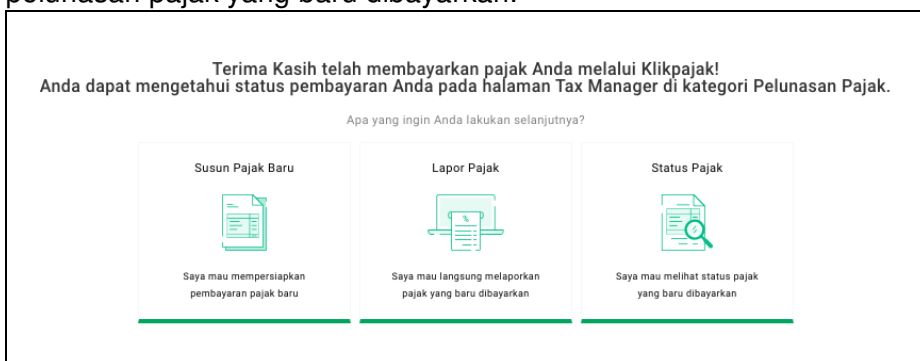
pelunasan pajak yang baru dibayarkan.

Terima Kasih telah membayarkan pajak Anda melalui Klikpajak!
Anda dapat mengetahui status pembayaran Anda pada halaman Tax Manager di kategori Pelunasan Pajak.

Apa yang ingin Anda lakukan selanjutnya?

Susun Pajak Baru

Saya mau mempersiapkan pembayaran pajak baru

Lapor Pajak

%

Saya mau langsung melaporkan pajak yang baru dibayarkan

Status Pajak

Saya mau melihat status pajak yang baru dibayarkan